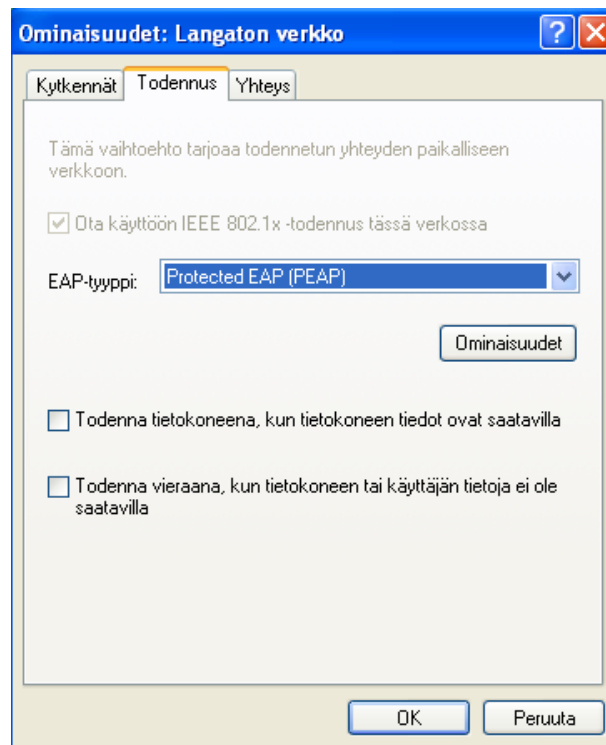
Ominaisuudet: Langaton verkko

Kytkennät | Todennus | Yhteys

Tämä vaihtoehto tarjoaa todennetun yhteyden paikalliseen verkkoon.

Ota käyttöön IEEE 802.1x -todennus tässä verkossa

EAP-tyyppi: Protected EAP (PEAP)

Ominaisuudet

Todenna tietokoneena, kun tietokoneen tiedot ovat saatavilla

Todenna vieraana, kun tietokoneen tai käyttäjän tietoja ei ole saatavilla

OK

Peruuta